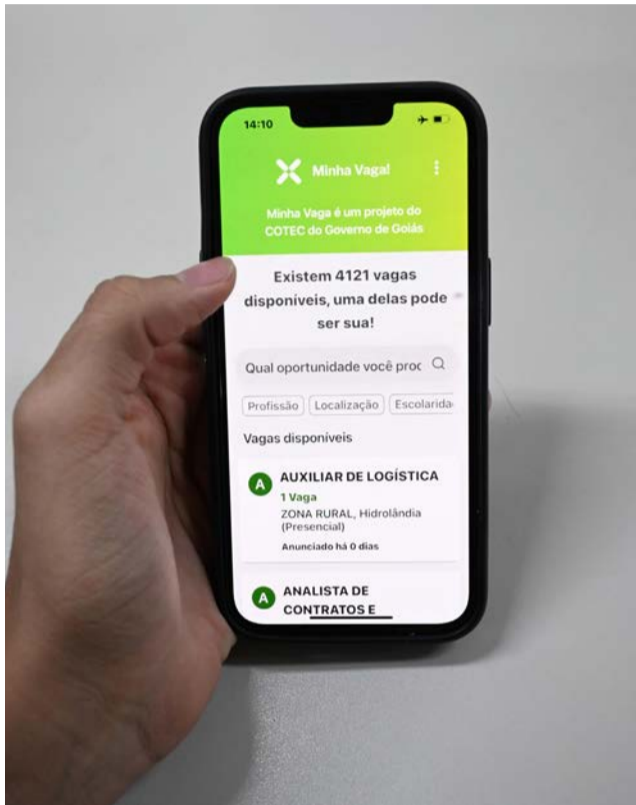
14:10

Minha Vaga!

Minha Vaga é um projeto do COTEC do Governo de Goiás

Existem 4121 vagas disponíveis, uma delas pode ser sua!

Qual oportunidade você proc

Profissão | Localização | Escolarida

Vagas disponíveis

A AUXILIAR DE LOGÍSTICA
1 Vaga
ZONA RURAL, Hidrolândia (Presencial)
Anunciado há 0 dias

A ANALISTA DE CONTRATOS E